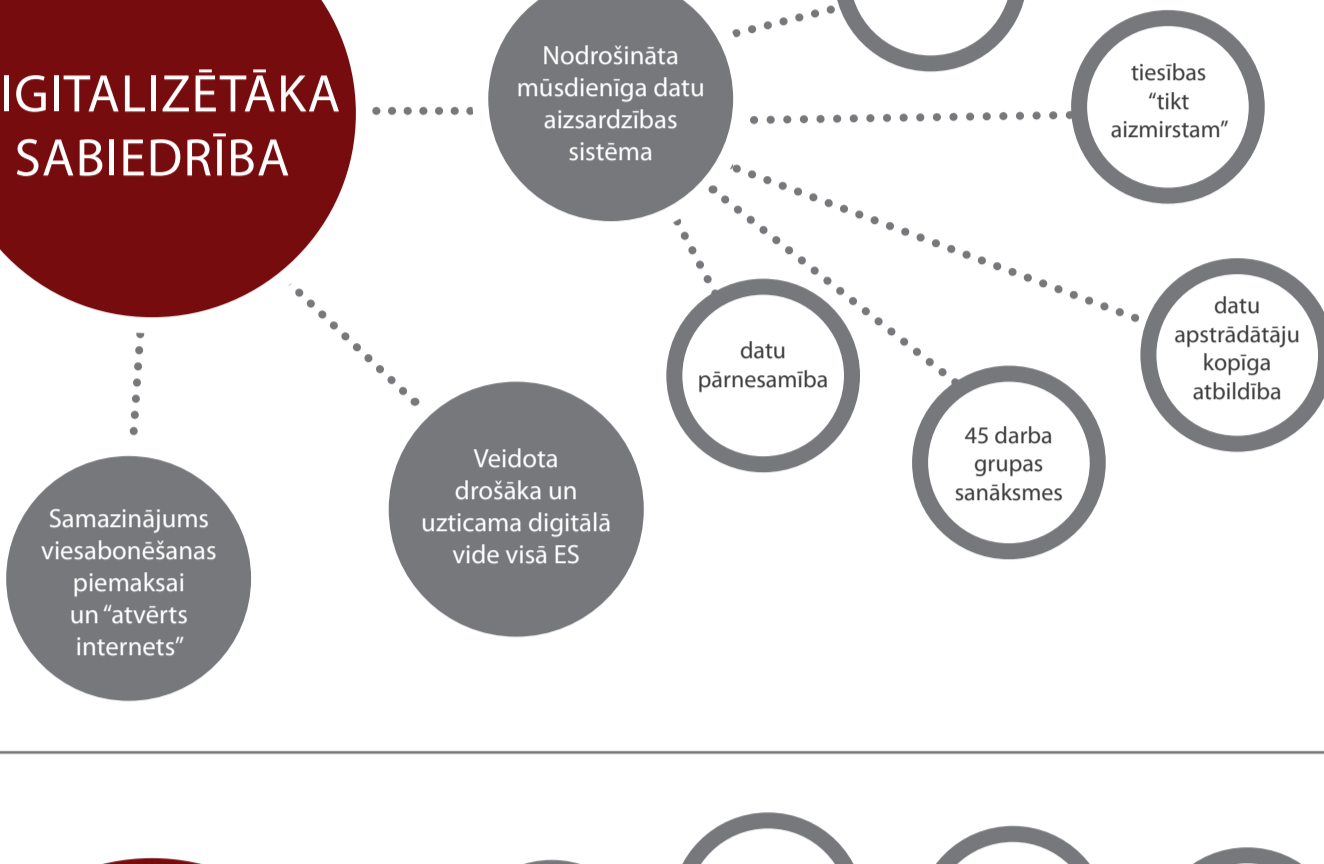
IGITALIZĒTĀKA SABIEDRĪBA

Nodrošināta mūsdienīga datu aizsardzības sistēma

tiesības "tikt aizmirstam"

datu apstrādātāju kopīga atbildība

datu pārnesamība

45 darba grupas sanāksmes

Veidota drošāka un uzticama digitālā vide visā ES

Samazinājums viesabonēšanas piemaksai un "atvērts internets"